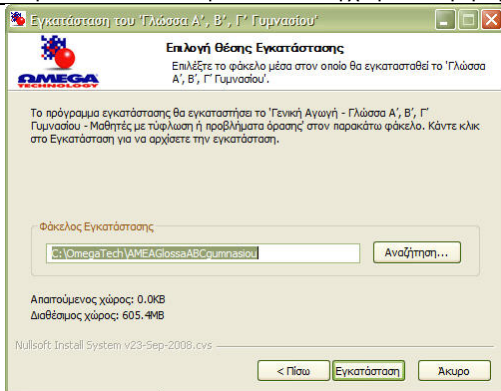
Εγκατάσταση του 'Γλώσσα Α', Β', Γ' Γυμνασίου'

OMEGA TECHNOLOGY

Επιλογή θέσης Εγκατάστασης

Επιλέξτε το φάκελο μέσα στον οποίο θα εγκατασταθεί το 'Γλώσσα Α', Β', Γ' Γυμνασίου'.

Το πρόγραμμα εγκατάστασης θα εγκαταστήσει το 'Γενική Αγωγή - Γλώσσα Α', Β', Γ' Γυμνασίου - Μαθητές με τύφλωση ή προβλήματα όρασης' στον παρακάτω φάκελο. Κάντε κλικ στο Εγκατάσταση για να αρχίσετε την εγκατάσταση.

Φάκελος Εγκατάστασης

C:\OmegaTech\AMEAGlossaABCgumnasiou

Αναζήτηση...

Απαιτούμενος χώρος: 0.0KB
Διαθέσιμος χώρος: 605.4MB

Nullsoft Install System v23-Sep-2008.cvs

< Πίσω

Εγκατάσταση

Άκυρο